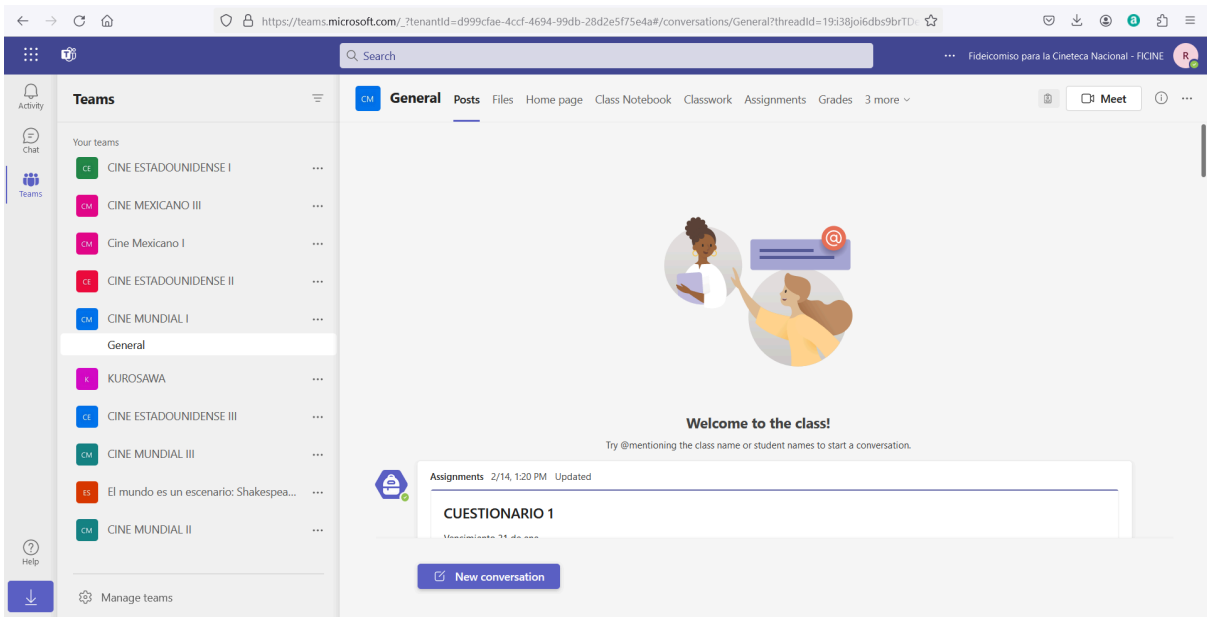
https://teams.microsoft.com/_?tenantId=d999cfae-4ccf-4694-99db-28d2e5f75e4a#/conversations/General?threadId=19:i38joi6dbs9brTD

Search

··· Fideicomiso para la Cineteca Nacional - FICINE R

Activity
Chat
Teams

Teams

Your teams
CE CINE ESTADOUNIDENSE I ···
CM CINE MEXICANO III ···
CM Cine Mexicano I ···
CE CINE ESTADOUNIDENSE II ···
CM CINE MUNDIAL I ···
General
K KUROSAWA ···
CE CINE ESTADOUNIDENSE III ···
CM CINE MUNDIAL III ···
ES El mundo es un escenario: Shakespea... ···
CM CINE MUNDIAL II ···

Help

Manage teams

CM General Posts Files Home page Class Notebook Classwork Assignments Grades 3 more

Meet

Welcome to the class!

Try @mentioning the class name or student names to start a conversation.

Assignments 2/14, 1:20 PM Updated

CUESTIONARIO 1

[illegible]

New conversation